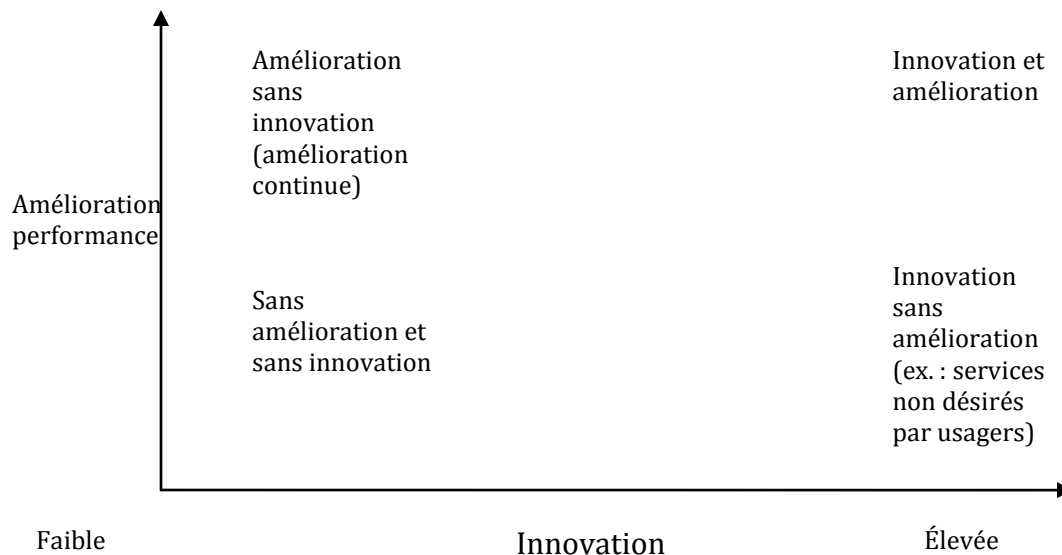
Amélioration sans innovation (amélioration continue)

Innovation et amélioration

Amélioration performance

Sans amélioration et sans innovation

Innovation sans amélioration (ex. : services non désirés par usagers)

Faible

Innovation

Élevée